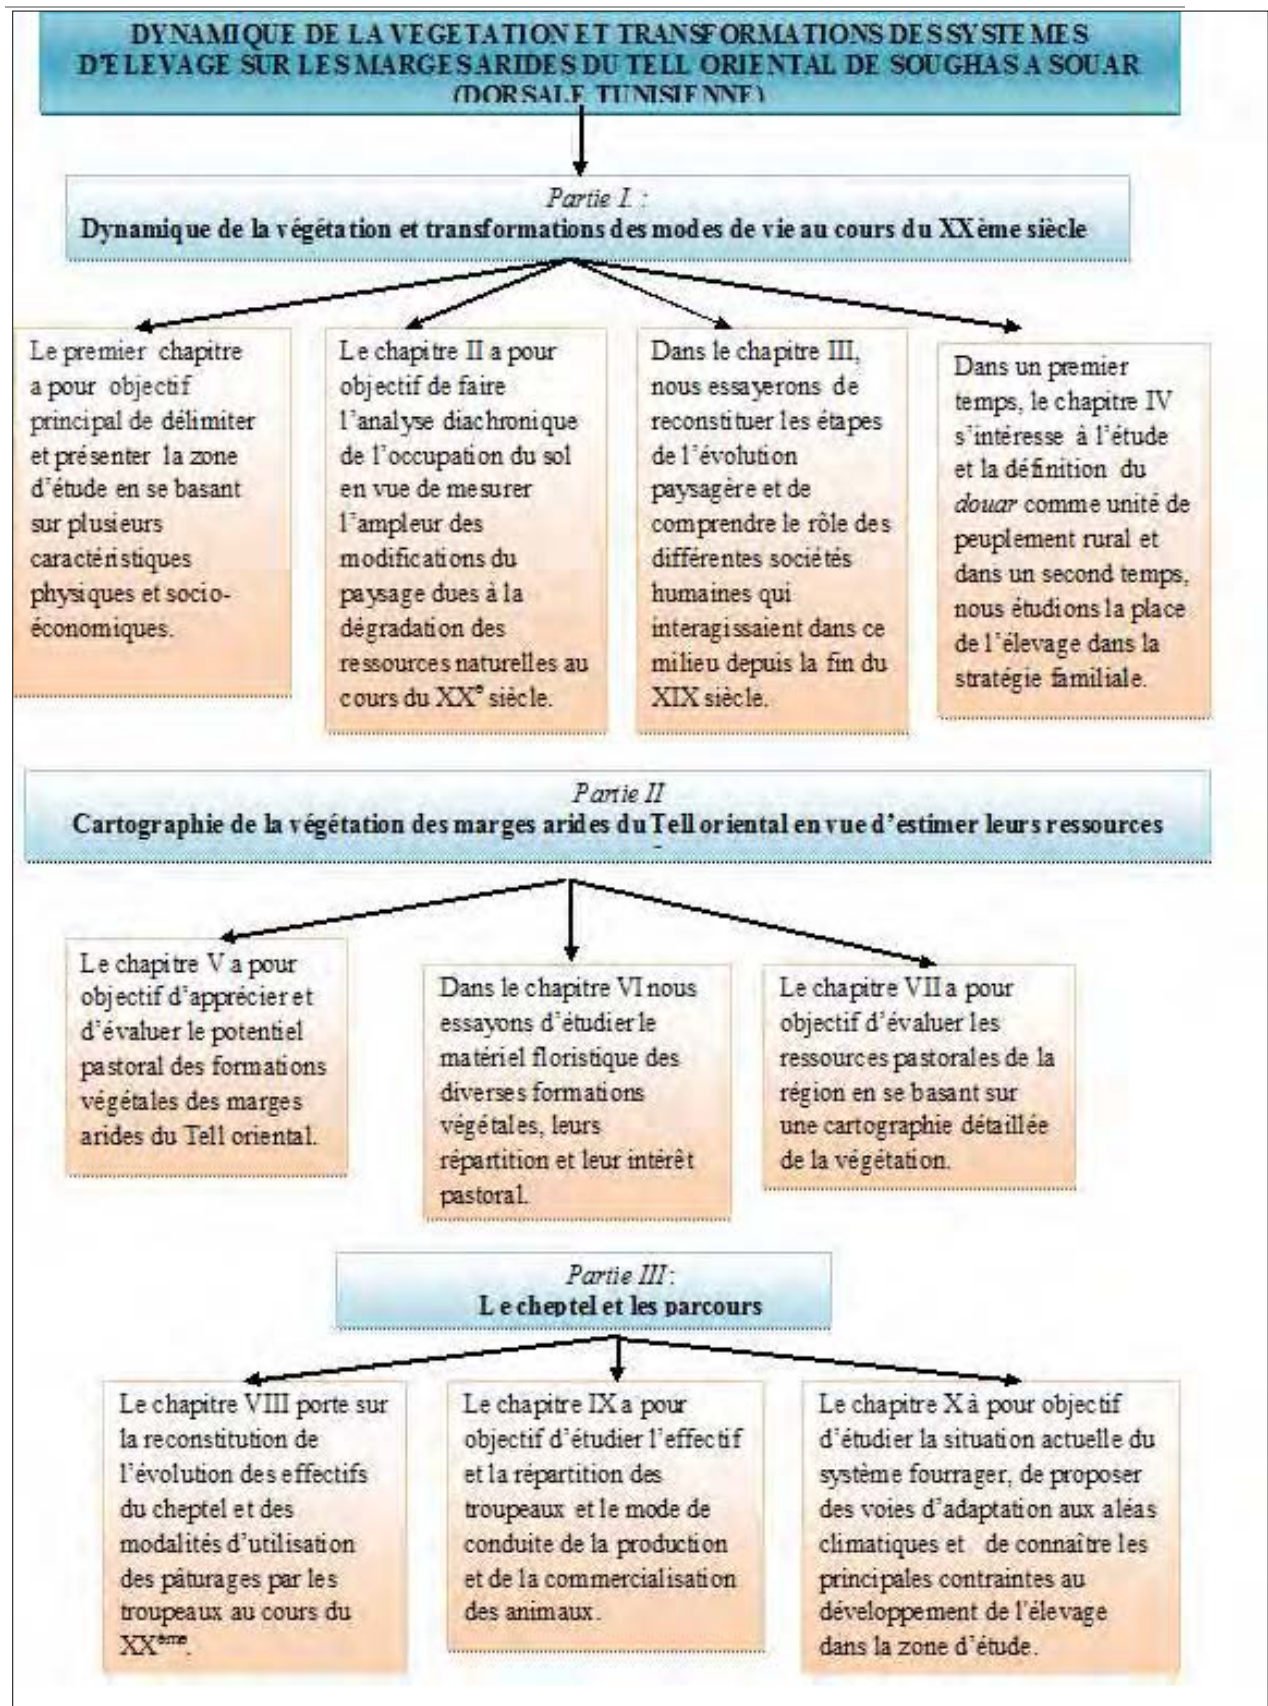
DYNAMIQUE DE LA VEGETATION ET TRANSFORMATIONS DES SYSTEMES D'ELEVAGE SUR LES MARGES ARIDES DU TELL ORIENTAL DE SOUGHAS A SOUAR (DORSALE TUNISIENNE)

Partie I :
Dynamique de la végétation et transformations des modes de vie au cours du XXème siècle

Le premier chapitre a pour objectif principal de délimiter et présenter la zone d'étude en se basant sur plusieurs caractéristiques physiques et socio-économiques.

Le chapitre II a pour objectif de faire l'analyse diachronique de l'occupation du sol en vue de mesurer l'ampleur des modifications du paysage dues à la dégradation des ressources naturelles au cours du $XX^e$ siècle.

Dans le chapitre III, nous essayerons de reconstituer les étapes de l'évolution paysagère et de comprendre le rôle des différentes sociétés humaines qui interagissaient dans ce milieu depuis la fin du XIX siècle.

Dans un premier temps, le chapitre IV s'intéresse à l'étude et la définition du douar comme unité de peuplement rural et dans un second temps, nous étudions la place de l'élevage dans la stratégie familiale.

Partie II
Cartographie de la végétation des marges arides du Tell oriental en vue d'estimer leurs ressources

Le chapitre V a pour objectif d'apprécier et d'évaluer le potentiel pastoral des formations végétales des marges arides du Tell oriental.

Dans le chapitre VI nous essayons d'étudier le matériel floristique des diverses formations végétales, leurs répartition et leur intérêt pastoral.

Le chapitre VII a pour objectif d'évaluer les ressources pastorales de la région en se basant sur une cartographie détaillée de la végétation.

Partie III :
Le cheptel et les parcours

Le chapitre VIII porte sur la reconstitution de l'évolution des effectifs du cheptel et des modalités d'utilisation des pâturages par les troupeaux au cours du $XX^{ème}$.

Le chapitre IX a pour objectif d'étudier l'effectif et la répartition des troupeaux et le mode de conduite de la production et de la commercialisation des animaux.

Le chapitre X à pour objectif d'étudier la situation actuelle du système fourrager, de proposer des voies d'adaptation aux aléas climatiques et de connaître les principales contraintes au développement de l'élevage dans la zone d'étude.